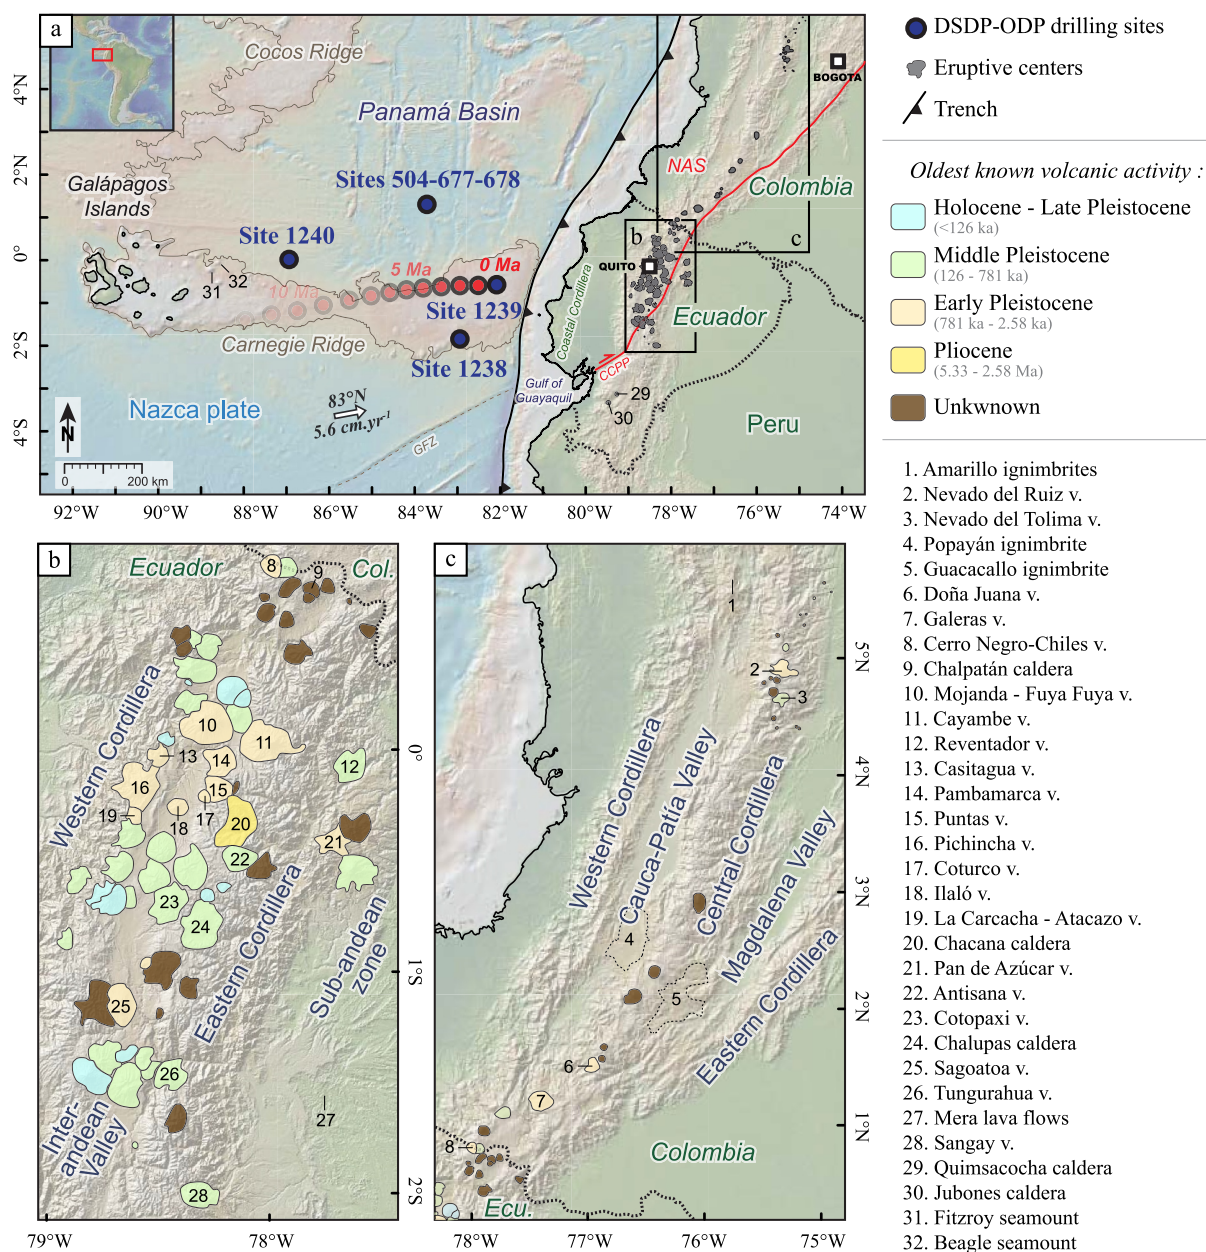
a

Cocos Ridge
Panamá Basin
Galápagos Islands
Sites 504-677-678
Site 1240
31 32
10 Ma
5 Ma
0 Ma
Site 1239
Carnegie Ridge
Site 1238
Nazca plate
83°N
5.6 cm.yr$^{-1}$
GFZ
N
0 200 km
Gulf of Guayaquil
Coastal Cordillera
CCPP
NAS
QUITO
BOGOTA
Colombia
Ecuador
Peru
29
30
b
c

4°N
2°N
0°
2°S
4°S

92°W 90°W 88°W 86°W 84°W 82°W 80°W 78°W 76°W 74°W

DSDP-ODP drilling sites
Eruptive centers
Trench

Oldest known volcanic activity :
Holocene - Late Pleistocene (<126 ka)
Middle Pleistocene (126 - 781 ka)
Early Pleistocene (781 ka - 2.58 ka)
Pliocene (5.33 - 2.58 Ma)
Unknwonn

b
Ecuador
Col.
8 9
Western Cordillera
10 11 12 13 14 15 16 17 18 19 20 21 22 23 24
Eastern Cordillera
Sub-andean zone
25 26 27 28
Inter-andean Valley
0°
1°S
2°S
79°W 78°W

c
1 2 3
Western Cordillera
Cauca-Patía Valley
Central Cordillera
Magdalena Valley
Eastern Cordillera
4 5 6 7 8
Colombia
Ecu.
5°N
4°N
3°N
2°N
1°N
78°W 77°W 76°W 75°W

1. Amarillo ignimbrites
2. Nevado del Ruiz v.
3. Nevado del Tolima v.
4. Popayán ignimbrite
5. Guacacallo ignimbrite
6. Doña Juana v.
7. Galeras v.
8. Cerro Negro-Chiles v.
9. Chalpatán caldera
10. Mojanda - Fuya Fuya v.
11. Cayambe v.
12. Reventador v.
13. Casitagua v.
14. Pambamarca v.
15. Puntas v.
16. Pichincha v.
17. Coturco v.
18. Ilaló v.
19. La Carcacha - Atacazo v.
20. Chacana caldera
21. Pan de Azúcar v.
22. Antisana v.
23. Cotopaxi v.
24. Chalupas caldera
25. Sagoatoa v.
26. Tungurahua v.
27. Mera lava flows
28. Sangay v.
29. Quimsacocha caldera
30. Jubones caldera
31. Fitzroy seamount
32. Beagle seamount